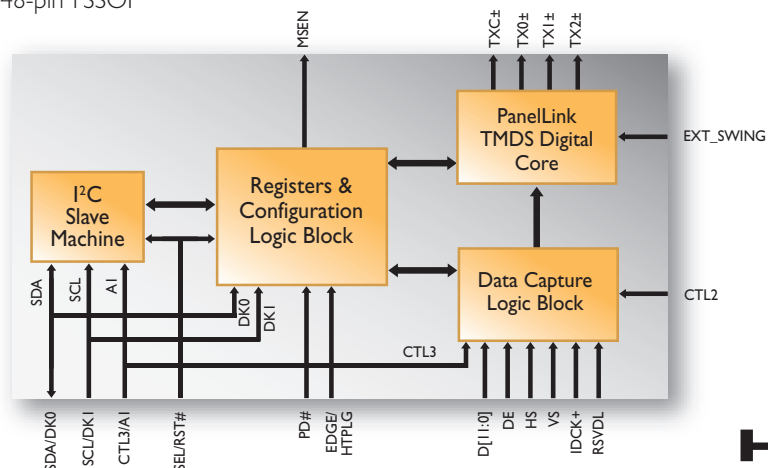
48-pin TSSOP

MSEN

TXC±
TX0±
TX1±
TX2±

PanelLink TMDS Digital Core

EXT_SWING

$I^2C$ Slave Machine

Registers & Configuration Logic Block

Data Capture Logic Block

CTL2

SDA
SCL
A1

DK0
DK1

CTL3

SDA/DK0
SCL/DK1
CTL3/A1
SEL/RST#

PD#
EDGE/HTPLG

D[11:0]
DE
HS
VS
IDCK+
RSVDL